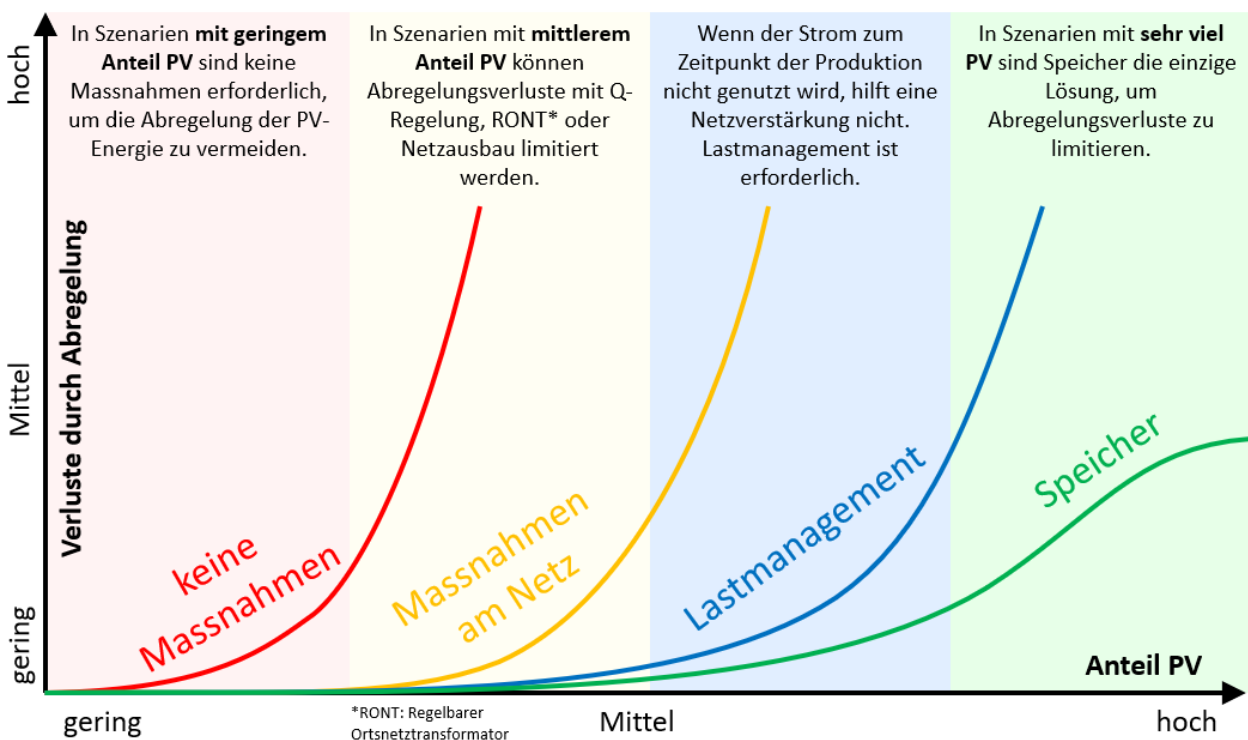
hoch

Mittel

gering

Verluste durch Abregelung

In Szenarien **mit geringem Anteil PV** sind keine Massnahmen erforderlich, um die Abregelung der PV-Energie zu vermeiden.

In Szenarien mit **mittlerem Anteil PV** können Abregelungsverluste mit Q-Regelung, RONT* oder Netzausbau limitiert werden.

Wenn der Strom zum Zeitpunkt der Produktion nicht genutzt wird, hilft eine Netzverstärkung nicht. Lastmanagement ist erforderlich.

In Szenarien mit **sehr viel PV** sind Speicher die einzige Lösung, um Abregelungsverluste zu limitieren.

keine Massnahmen

Massnahmen am Netz

Lastmanagement

Speicher

Anteil PV

gering

*RONT: Regelbarer Ortsnetztransformator

Mittel

hoch